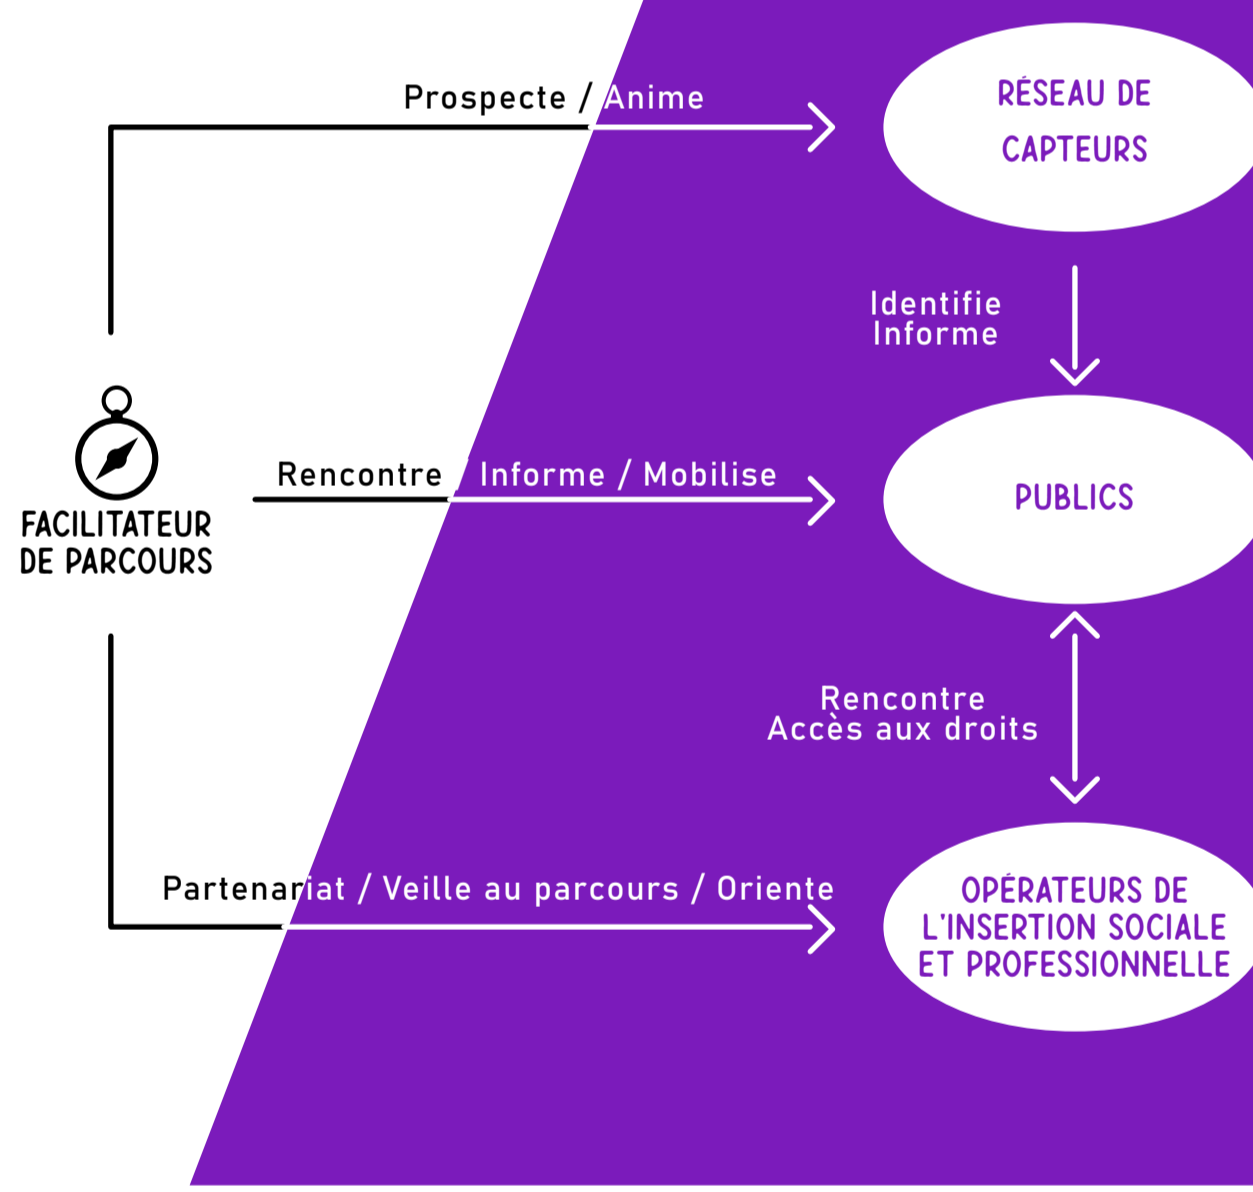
Prospecte / Anime

RÉSEAU DE CAPTEURS

Identifie
Informe

FACILITATEUR DE PARCOURS

Rencontre / Informe / Mobilise

PUBLICS

Rencontre
Accès aux droits

Partenariat / Veille au parcours / Oriente

OPÉRATEURS DE L'INSERTION SOCIALE ET PROFESSIONNELLE